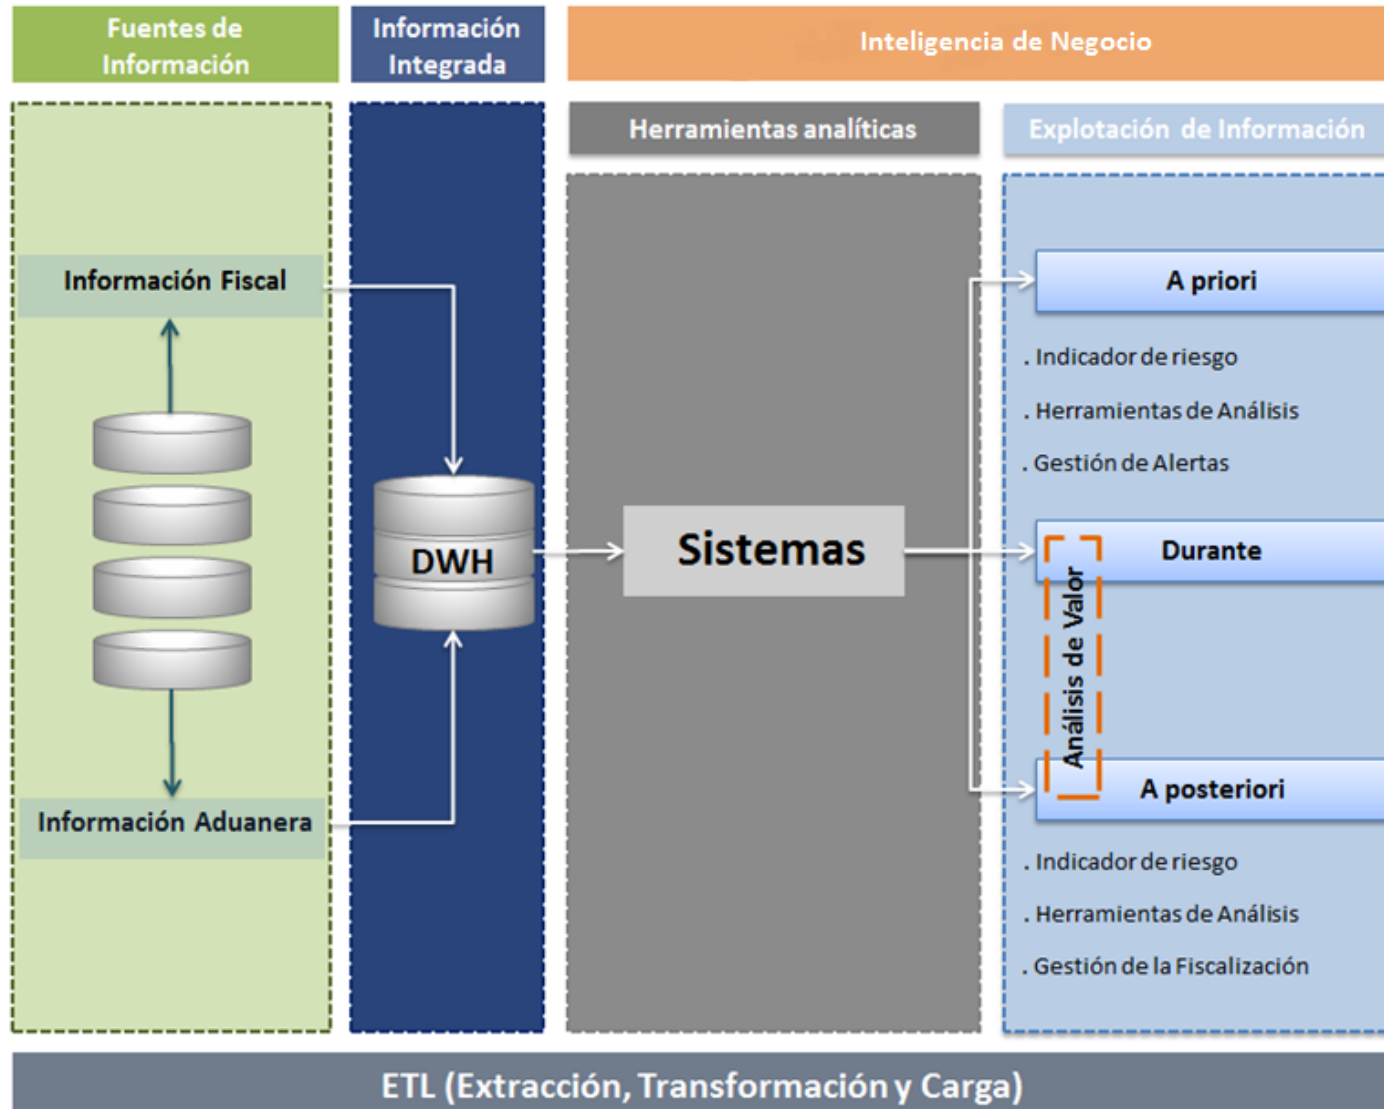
Fuentes de Información

Información Integrada

Inteligencia de Negocio

Herramientas analíticas

Explotación de Información

Información Fiscal

DWH

Sistemas

Información Aduanera

A priori

. Indicador de riesgo

. Herramientas de Análisis

. Gestión de Alertas

Durante

Análisis de Valor

A posteriori

. Indicador de riesgo

. Herramientas de Análisis

. Gestión de la Fiscalización

ETL (Extracción, Transformación y Carga)